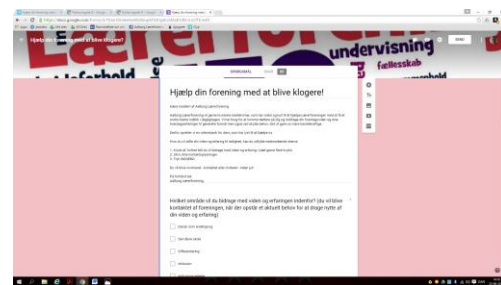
Hjælp din forening med at blive klogere?

undervisning

fællesskab

SPØRGSMÅL

SVAR

SEND

Hjælp din forening med at blive klogere!

Hvilket område vil du bidrage med viden og erfaringen indenfor? (du vil blive kontaktet af foreningen, når der opstår et aktuelt behov for at drage nytte af din viden og erfaring)

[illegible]